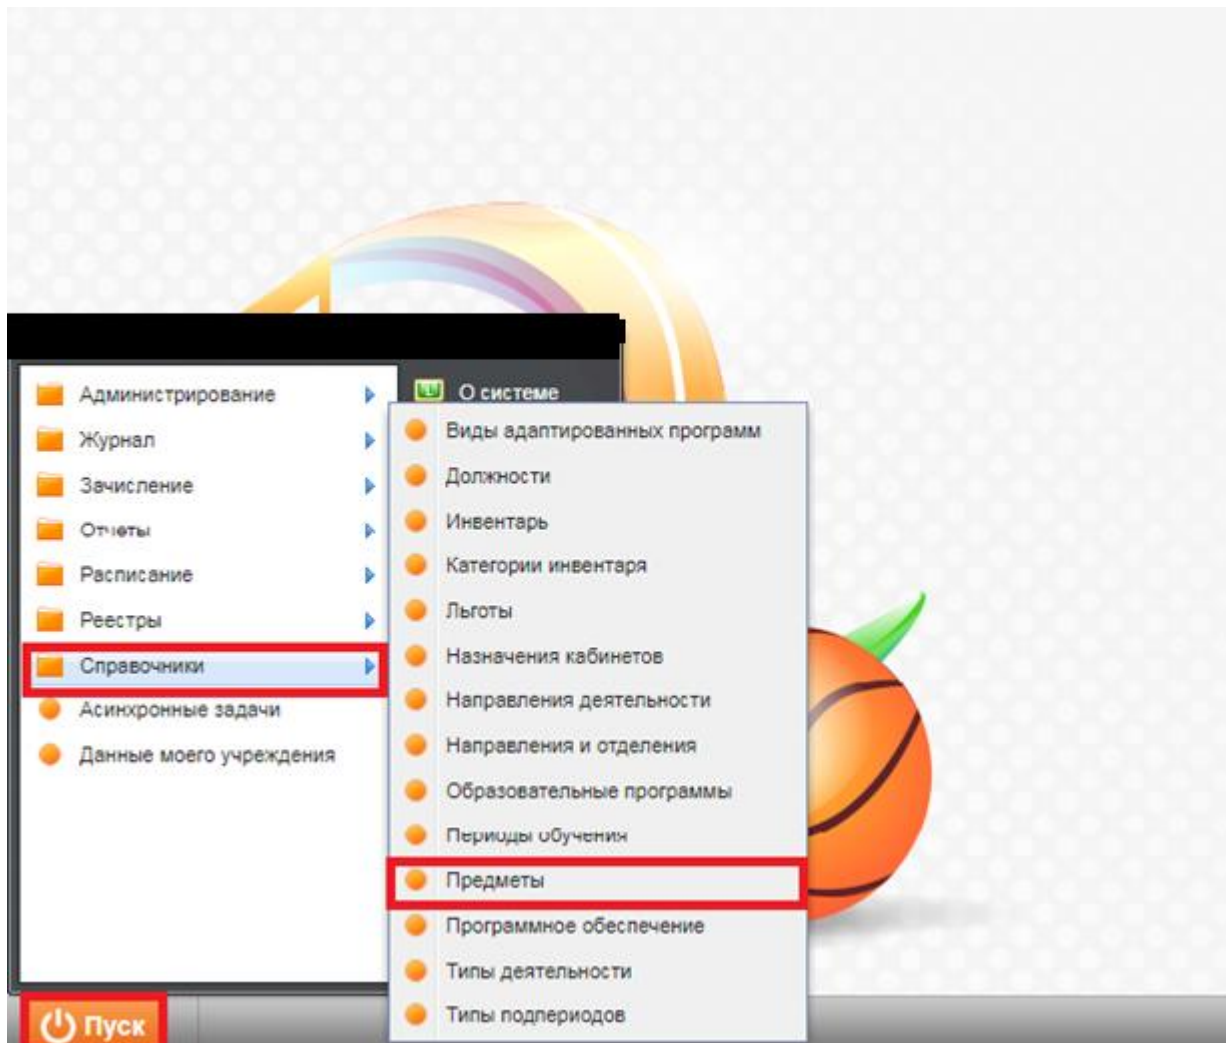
Администрирование
Журнал
Зачисление
Отчеты
Расписание
Реестры
Справочники
Асинхронные задачи
Данные моего учреждения

О системе

Виды адаптированных программ
Должности
Инвентарь
Категории инвентаря
Льготы
Назначения кабинетов
Направления деятельности
Направления и отделения
Образовательные программы
Периоды обучения
Предметы
Программное обеспечение
Типы деятельности
Типы подпериодов

Пуск